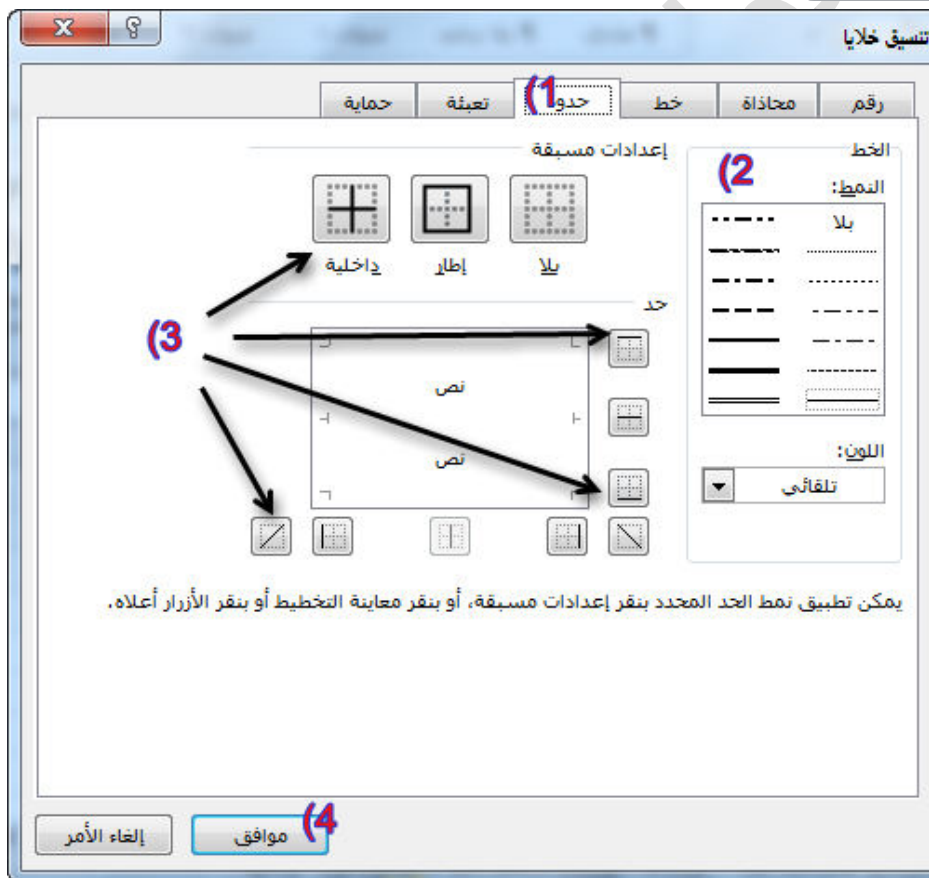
تنسيق خلايا

رقم
محاذاة
خط
حدو
1)
تعبئة
حماية

الخط
2)
النمط:
بلا

اللون:
تلقائي

إعدادات مسبقة
بلا
إطار
داخلية

حد
3)
نص
نص

يمكن تطبيق نمط الحد المحدد بنقر إعدادات مسبقة، أو بنقر معاينة التخطيط أو بنقر الأزرار أعلاه.

4)
موافق
إلغاء الأمر